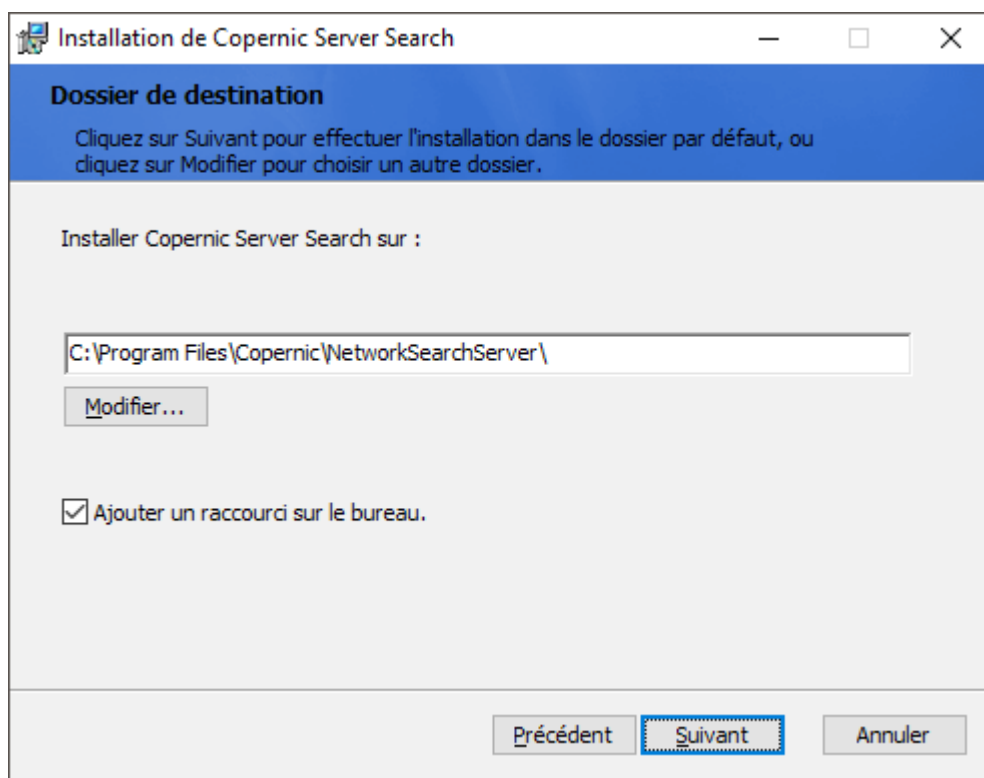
Installation de Copernic Server Search

Dossier de destination

Cliquez sur Suivant pour effectuer l'installation dans le dossier par défaut, ou cliquez sur Modifier pour choisir un autre dossier.

Installer Copernic Server Search sur :

C:\Program Files\Copernic\NetworkSearchServer\

Modifier...

Ajouter un raccourci sur le bureau.

Précédent Suivant Annuler